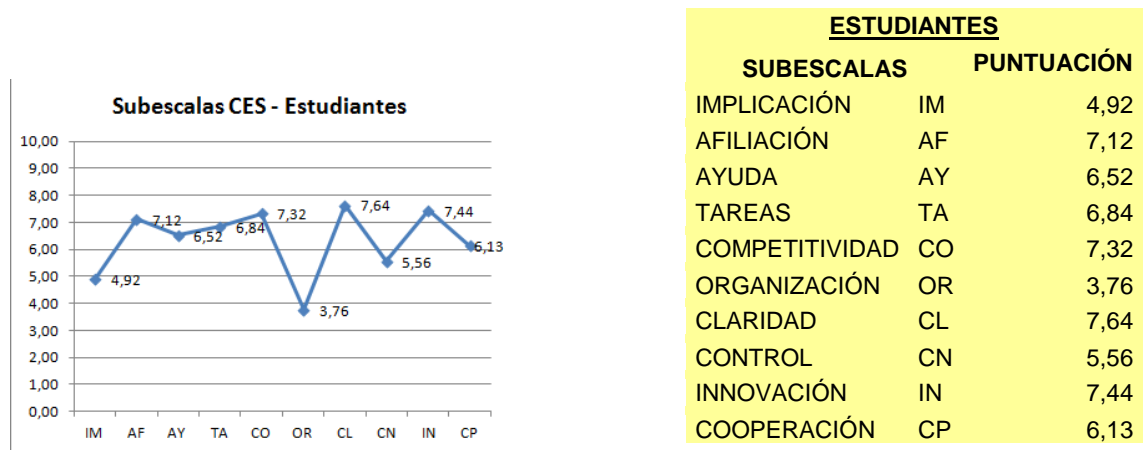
Subescalas CES - Estudiantes

10,00
9,00
8,00
7,00
6,00
5,00
4,00
3,00
2,00
1,00
0,00

4,92 7,12 6,52 6,84 7,32 3,76 7,64 5,56 7,44 6,13

IM AF AY TA CO OR CL CN IN CP

ESTUDIANTES

| SUBESCALAS | | PUNTUACIÓN |
|---|---|---|
| IMPLICACIÓN | IM | 4,92 |
| AFILIACIÓN | AF | 7,12 |
| AYUDA | AY | 6,52 |
| TAREAS | TA | 6,84 |
| COMPETITIVIDAD | CO | 7,32 |
| ORGANIZACIÓN | OR | 3,76 |
| CLARIDAD | CL | 7,64 |
| CONTROL | CN | 5,56 |
| INNOVACIÓN | IN | 7,44 |
| COOPERACIÓN | CP | 6,13 |